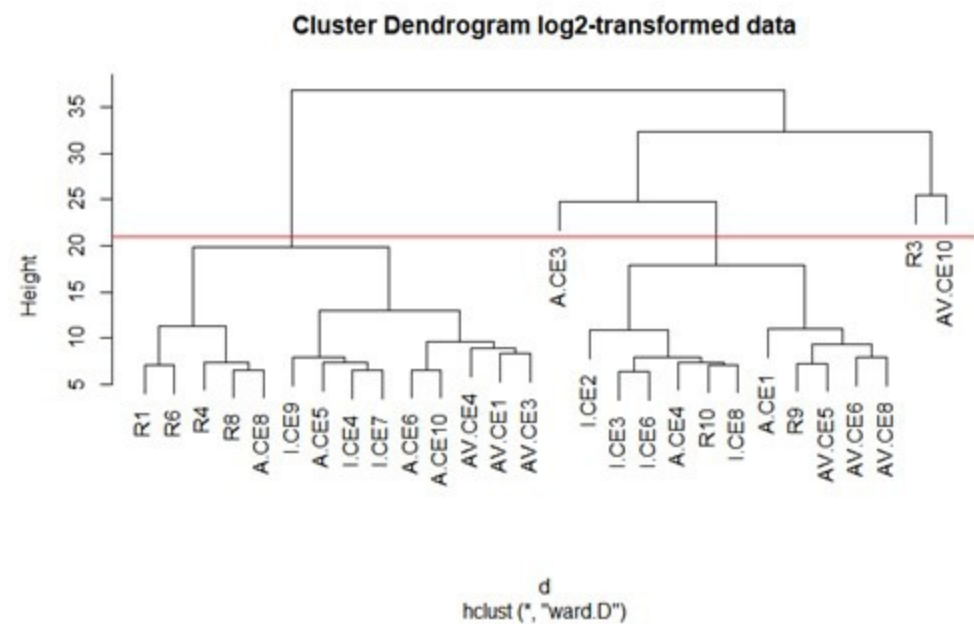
Cluster Dendrogram log2-transformed data

Height

35
30
25
20
15
10
5

R1
R6
R4
R8
A.CE8
I.CE9
A.CE5
I.CE4
I.CE7
A.CE6
A.CE10
AV.CE4
AV.CE1
AV.CE3
A.CE3
I.CE2
I.CE3
I.CE6
A.CE4
R10
I.CE8
A.CE1
R9
AV.CE5
AV.CE6
AV.CE8
R3
AV.CE10

d
hclust (*, "ward.D")